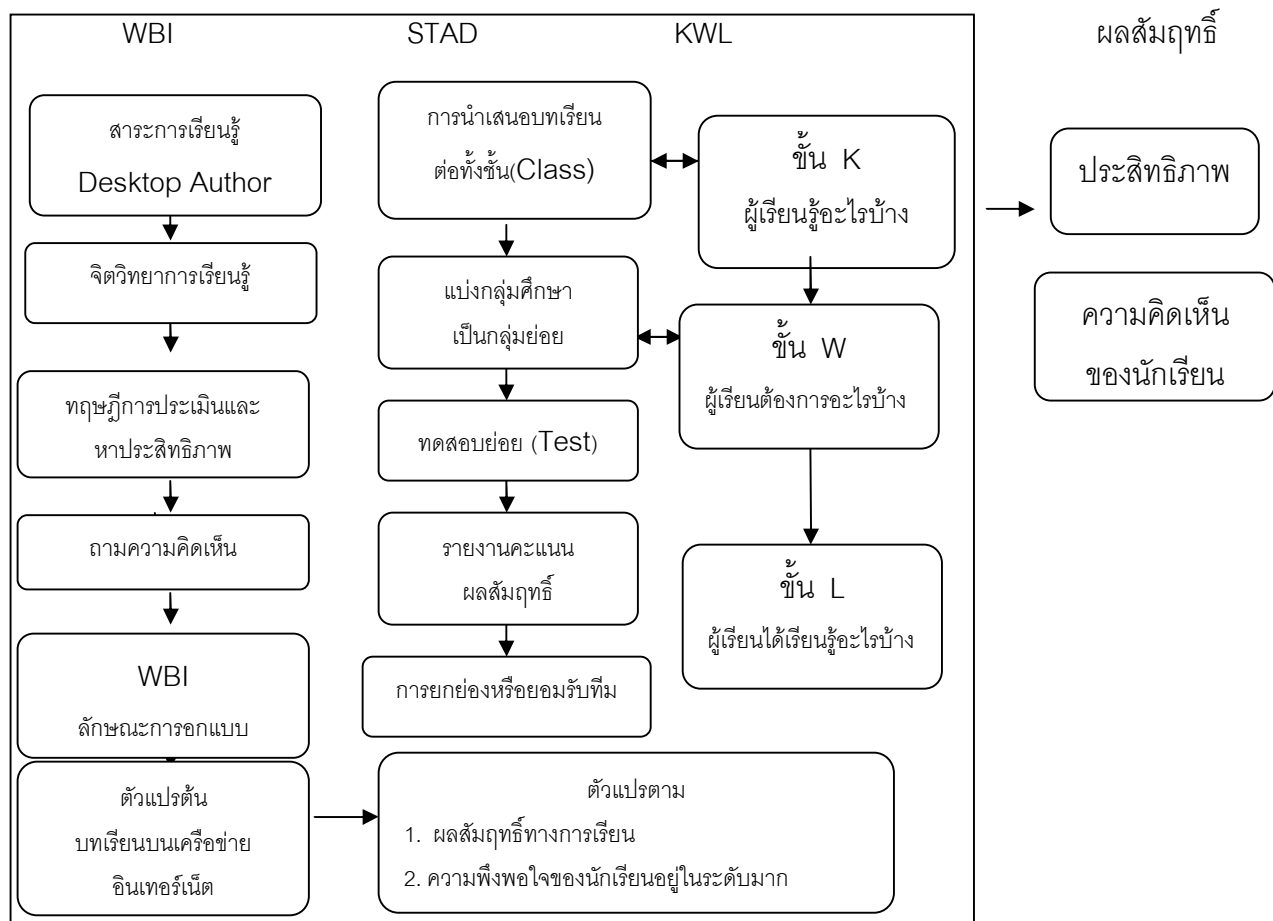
WBI

STAD

KWL

ผลสัมฤทธิ์

สาระการเรียนรู้
Desktop Author

จิตวิทยาการเรียนรู้

ทฤษฎีการประเมินและหาประสิทธิภาพ

ถามความคิดเห็น

WBI
ลักษณะการอกแบบ

การนำเสนอบทเรียนต่อทั้งชั้น(Class)

แบ่งกลุ่มศึกษาเป็นกลุ่มย่อย

ทดสอบย่อย (Test)

รายงานคะแนนผลสัมฤทธิ์

การยกย่องหรือยอมรับทีม

ขั้น K
ผู้เรียนรู้อะไรบ้าง

ขั้น W
ผู้เรียนต้องการอะไรบ้าง

ขั้น L
ผู้เรียนได้เรียนรู้อะไรบ้าง

ประสิทธิภาพ

ความคิดเห็นของนักเรียน

ตัวแปรต้น
บทเรียนบนเครือข่ายอินเทอร์เน็ต

ตัวแปรตาม
1. ผลสัมฤทธิ์ทางการเรียน
2. ความพึงพอใจของนักเรียนอยู่ในระดับมาก